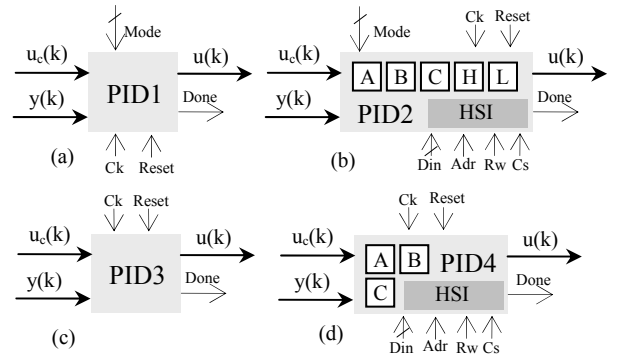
Mode

$u_c(k)$

$y(k)$

PID1

$u(k)$

Done

Ck Reset

(a)

Mode

Ck Reset

$u_c(k)$

A B C H L

$u(k)$

$y(k)$

PID2

HSI

Done

Din Adr Rw Cs

(b)

Ck Reset

$u_c(k)$

PID3

$u(k)$

$y(k)$

Done

(c)

Ck Reset

$u_c(k)$

A B PID4

$u(k)$

$y(k)$

C HSI

Done

(d)

Din Adr Rw Cs